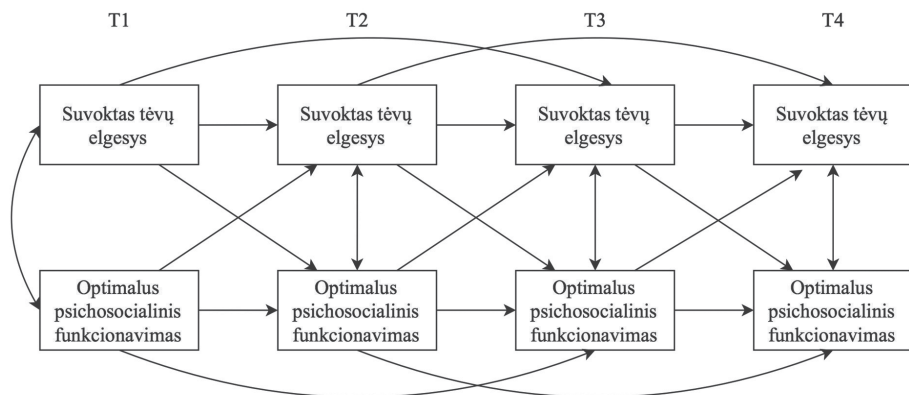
T1

T2

T3

T4

Suvoktas tėvų elgesys

Suvoktas tėvų elgesys

Suvoktas tėvų elgesys

Suvoktas tėvų elgesys

Optimalus psichosocialinis funkcionavimas

Optimalus psichosocialinis funkcionavimas

Optimalus psichosocialinis funkcionavimas

Optimalus psichosocialinis funkcionavimas